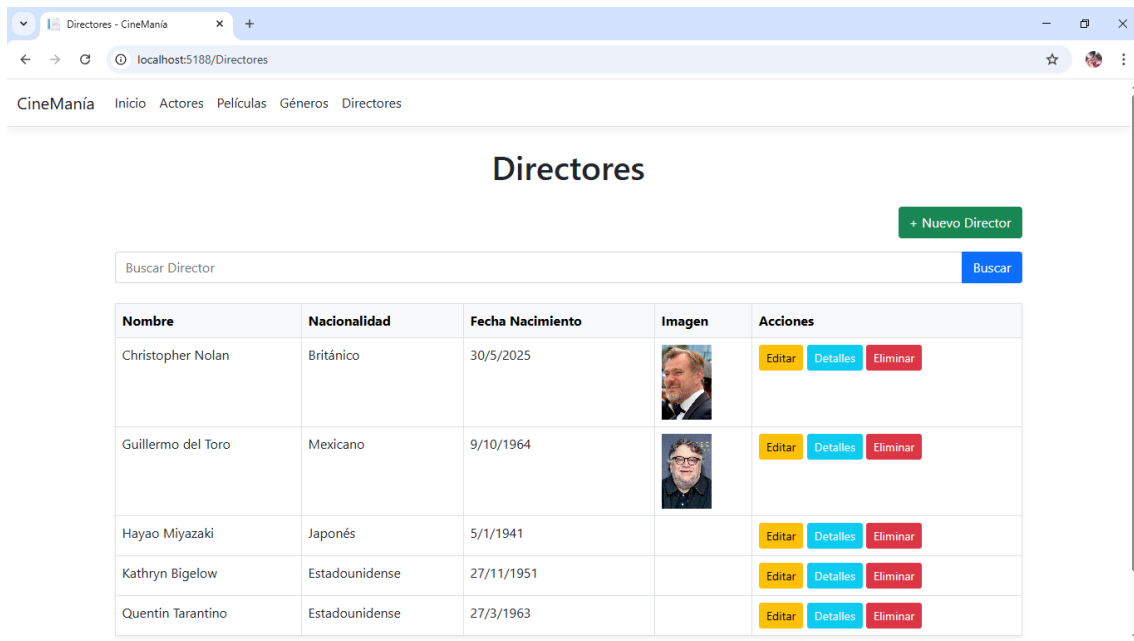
Directores - CineManía

localhost:5188/Directores

CineManía Inicio Actores Películas Géneros Directores

Directores

+ Nuevo Director

Buscar Director

Buscar

| Nombre | Nacionalidad | Fecha Nacimiento | Imagen | Acciones |
|---|---|---|---|---|
| Christopher Nolan | Británico | 30/5/2025 | | Editar Detalles Eliminar |
| Guillermo del Toro | Mexicano | 9/10/1964 | | Editar Detalles Eliminar |
| Hayao Miyazaki | Japonés | 5/1/1941 | | Editar Detalles Eliminar |
| Kathryn Bigelow | Estadounidense | 27/11/1951 | | Editar Detalles Eliminar |
| Quentin Tarantino | Estadounidense | 27/3/1963 | | Editar Detalles Eliminar |